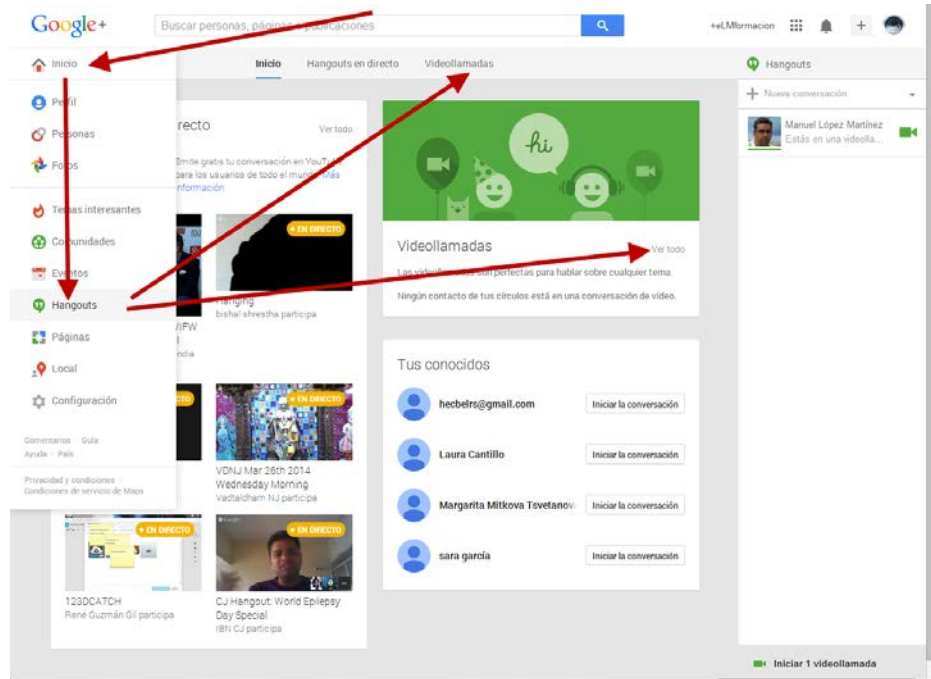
Google+

Buscar personas, páginas o publicaciones

+eLMformacion

Inicio

Perfil

Personas

Fotos

Temas interesantes

Comunidades

Eventos

Hangouts

Páginas

Local

Configuración

Comentarios · Guía
Ayuda · País

Privacidad y condiciones ·
Condiciones de servicio de Maps

Inicio    Hangouts en directo    Videollamadas

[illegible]recto    Ver todo

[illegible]mite gratis tu conversación en YouTube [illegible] para los usuarios de todo el mundo. Más información

• EN DIRECTO

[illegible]

Hanging
bishal shrestha participa

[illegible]IFW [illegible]

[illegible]ndia

• EN DIRECTO

• EN DIRECTO

VDNJ Mar 26th 2014 Wednesday Morning
Vadtaldham NJ participa

• EN DIRECTO

• EN DIRECTO

123DCATCH
René Guzmán Gil participa

CJ Hangout: World Epilepsy Day Special
IBN CJ participa

hi

Videollamadas    Ver todo

Las videollamadas son perfectas para hablar sobre cualquier tema.

Ningún contacto de tus círculos está en una conversación de vídeo.

Tus conocidos

hecbelrs@gmail.com    Iniciar la conversación

Laura Cantillo    Iniciar la conversación

Margarita Mitkova Tsvetanov    Iniciar la conversación

sara garcía    Iniciar la conversación

Hangouts

+ Nueva conversación

Manuel López Martínez
Estás en una videolla...

Iniciar 1 videollamada